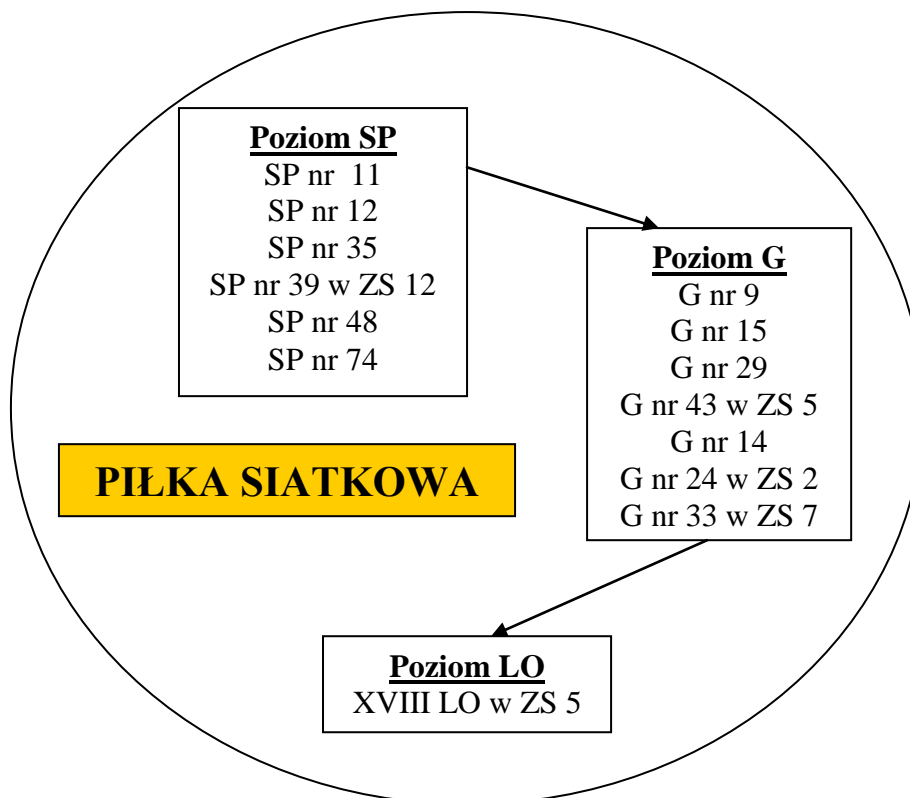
Poziom SP
SP nr 11
SP nr 12
SP nr 35
SP nr 39 w ZS 12
SP nr 48
SP nr 74

PIŁKA SIATKOWA

Poziom G
G nr 9
G nr 15
G nr 29
G nr 43 w ZS 5
G nr 14
G nr 24 w ZS 2
G nr 33 w ZS 7

Poziom LO
XVIII LO w ZS 5